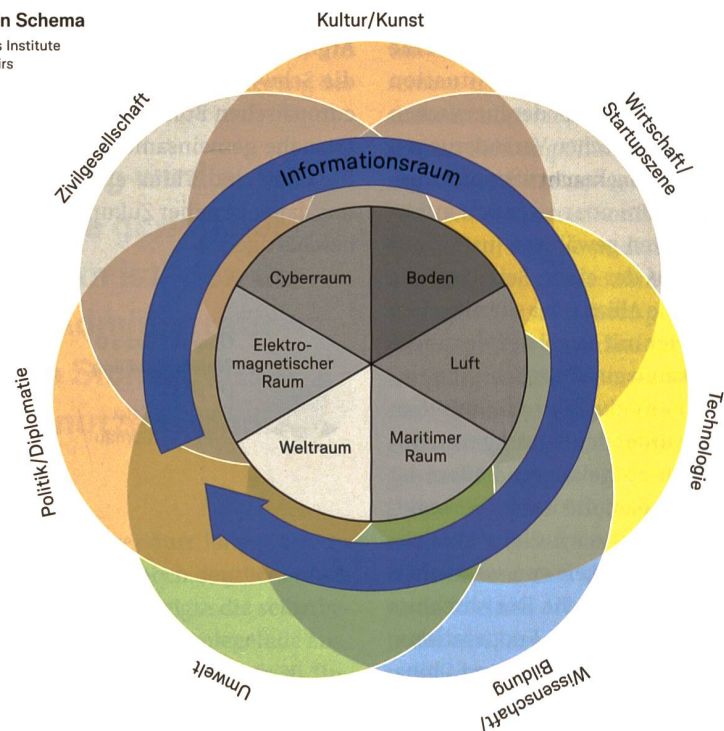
n Schema
s Institute
irs

Kultur/Kunst

Zivilgesellschaft

Wirtschaft/ Startupszene

Informationsraum

Cyberraum

Boden

Elektromagnetischer Raum

Luft

Weltraum

Maritimer Raum

Politik/Diplomatie

Technologie

Umwelt

Wissenschaft/ Bildung